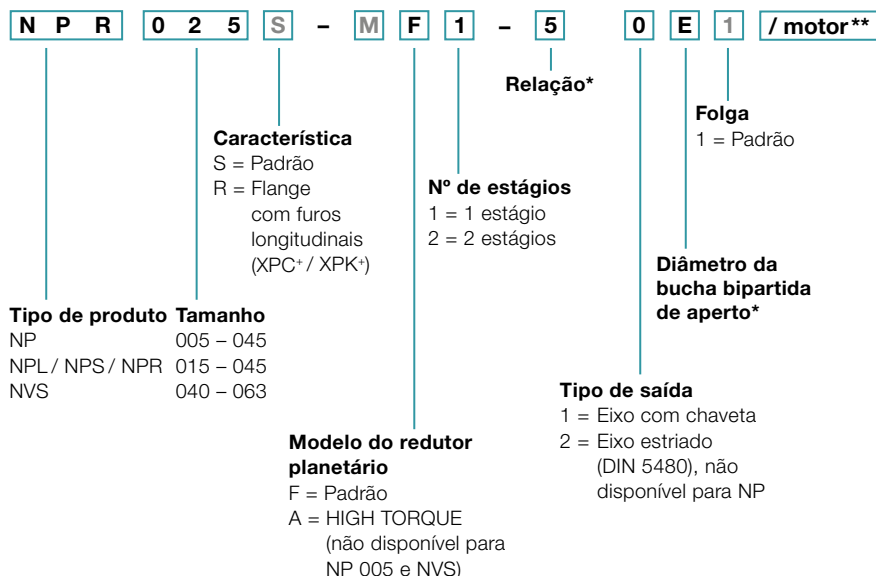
N P R 0 2 5 S – M F 1 – 5 0 E 1 / motor**

Relação*

Folga
1 = Padrão

Característica
S = Padrão
R = Flange com furos longitudinais (XPC⁺ / XPK⁺)

Nº de estágios
1 = 1 estágio
2 = 2 estágios

Diâmetro da bucha bipartida de aperto*

Tipo de produto Tamanho
NP 005 – 045
NPL / NPS / NPR 015 – 045
NVS 040 – 063

Tipo de saída
1 = Eixo com chaveta
2 = Eixo estriado (DIN 5480), não disponível para NP

Modelo do redutor planetário
F = Padrão
A = HIGH TORQUE (não disponível para NP 005 e NVS)